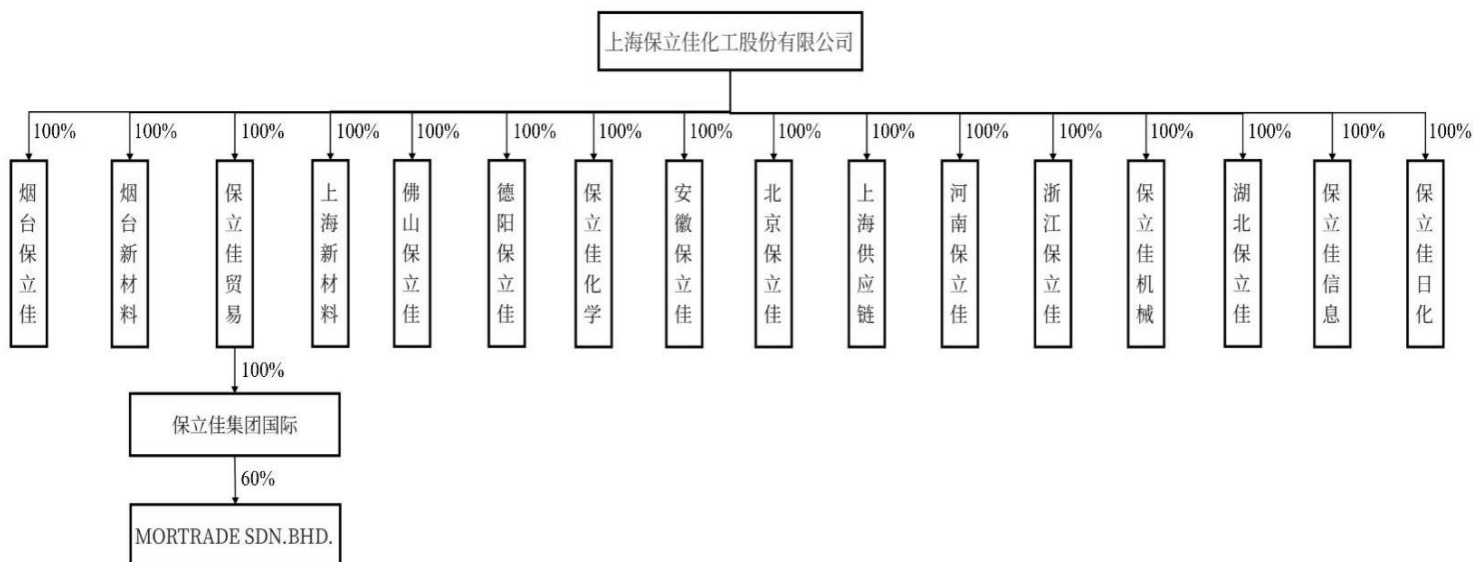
上海保立佳化工股份有限公司

100% 烟台保立佳
100% 烟台新材料
100% 保立佳贸易
100% 上海新材料
100% 佛山保立佳
100% 德阳保立佳
100% 保立佳化学
100% 安徽保立佳
100% 北京保立佳
100% 上海供应链
100% 河南保立佳
100% 浙江保立佳
100% 保立佳机械
100% 湖北保立佳
100% 保立佳信息
100% 保立佳日化

100%
保立佳集团国际

60%
MORTRADE SDN.BHD.